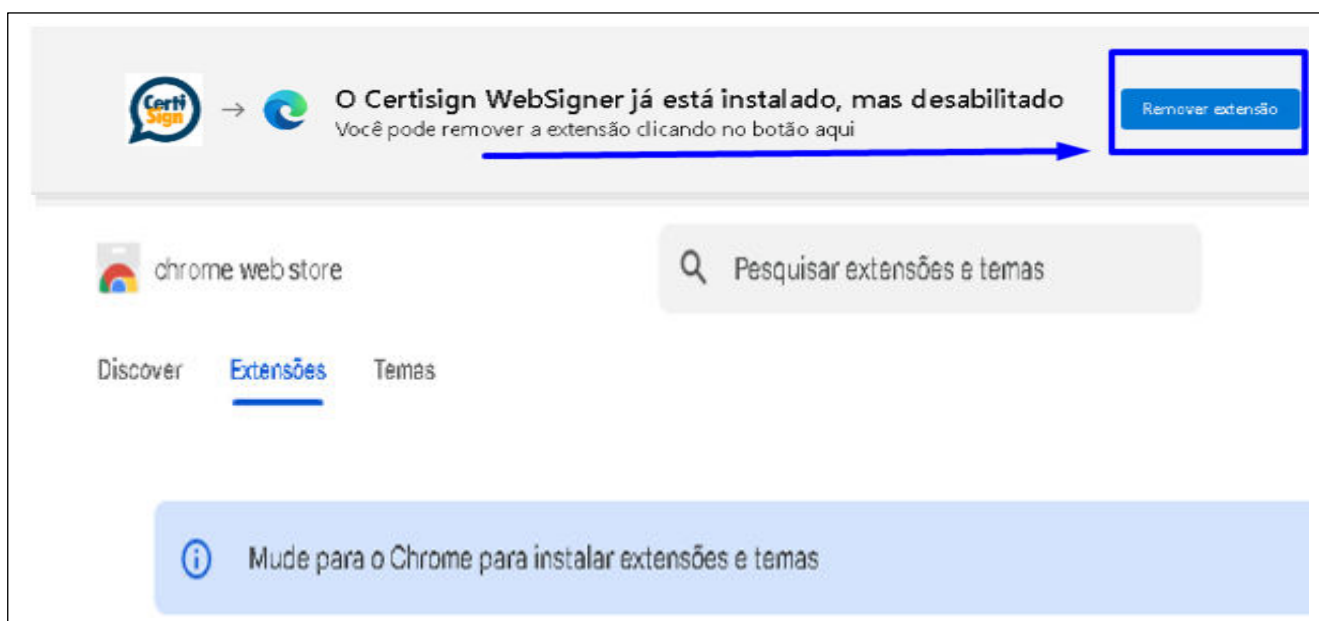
Certi Sign

O Certisign WebSigner já está instalado, mas desabilitado
Você pode remover a extensão clicando no botão aqui

Remover extensão

chrome web store

Pesquisar extensões e temas

Discover Extensões Temas

Mude para o Chrome para instalar extensões e temas